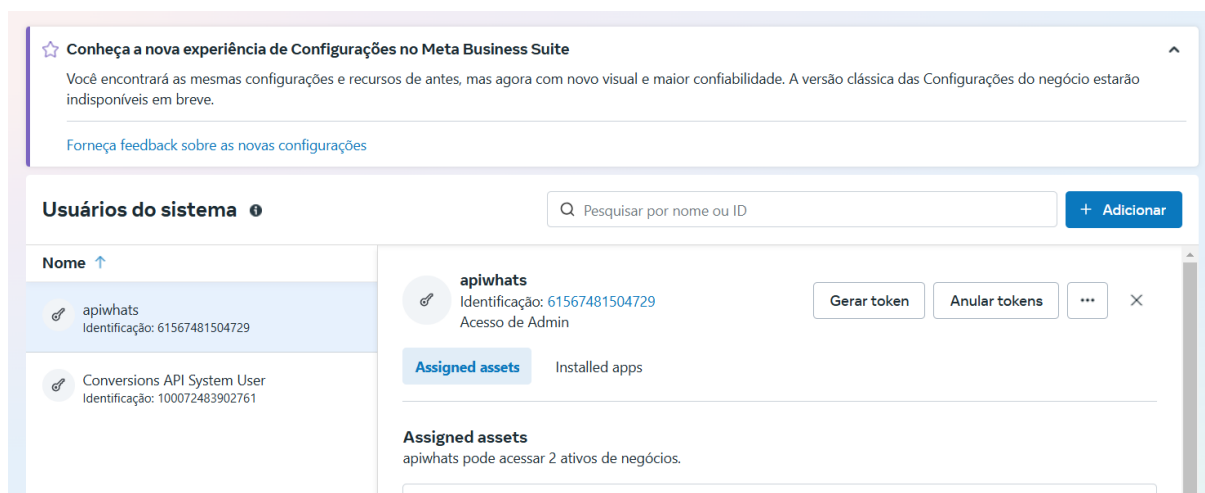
Conheça a nova experiência de Configurações no Meta Business Suite

Você encontrará as mesmas configurações e recursos de antes, mas agora com novo visual e maior confiabilidade. A versão clássica das Configurações do negócio estarão indisponíveis em breve.

Forneça feedback sobre as novas configurações

Usuários do sistema

Pesquisar por nome ou ID

+ Adicionar

Nome ↑

apiwhats
Identificação: 61567481504729

Conversions API System User
Identificação: 100072483902761

apiwhats
Identificação: 61567481504729
Acesso de Admin

Gerar token

Anular tokens

···

✕

Assigned assets

Installed apps

Assigned assets
apiwhats pode acessar 2 ativos de negócios.